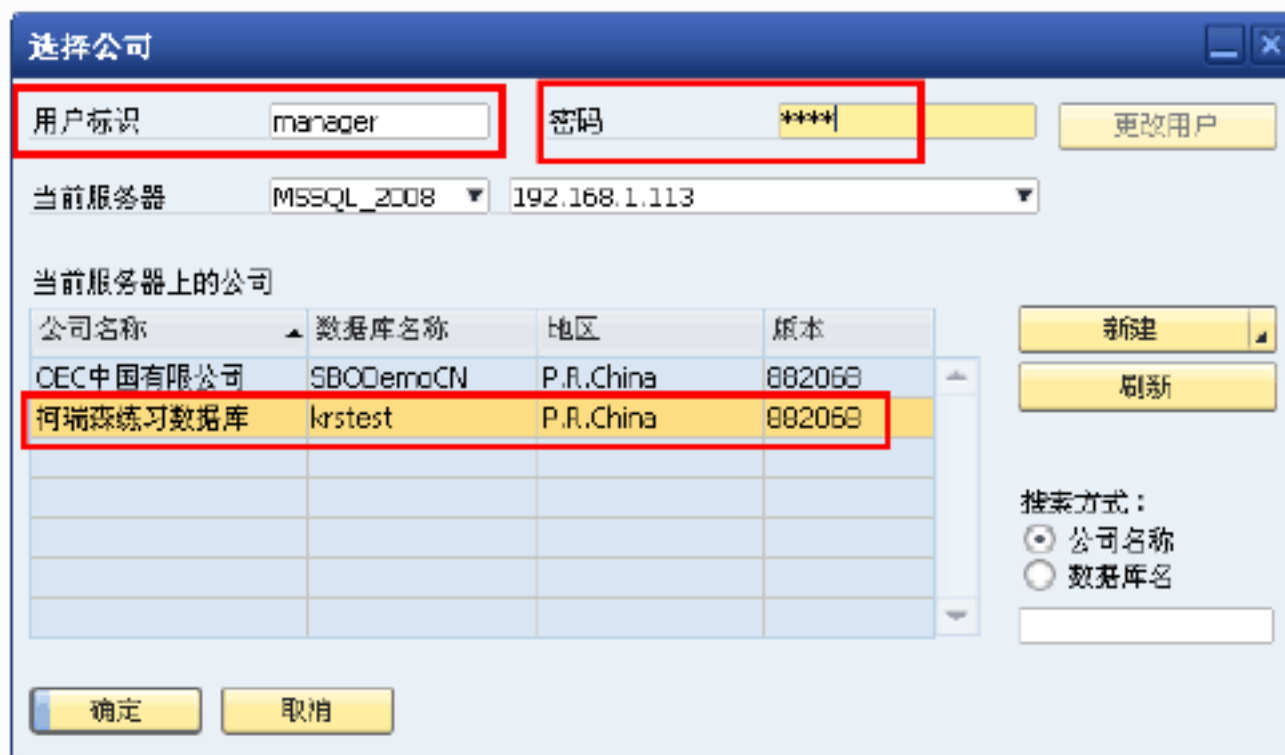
选择公司

用户标识 manager
密码 ****
更改用户

当前服务器 MSSQL_2008 192.168.1.113

当前服务器上的公司

| 公司名称 | 数据库名称 | 地区 | 版本 |
|---|---|---|---|
| CEC中国有限公司 | SBODemoCN | P.R.China | 882068 |
| 柯瑞森练习数据库 | krstest | P.R.China | 882068 |

新建
刷新

搜索方式：
公司名称
数据库名

确定
取消